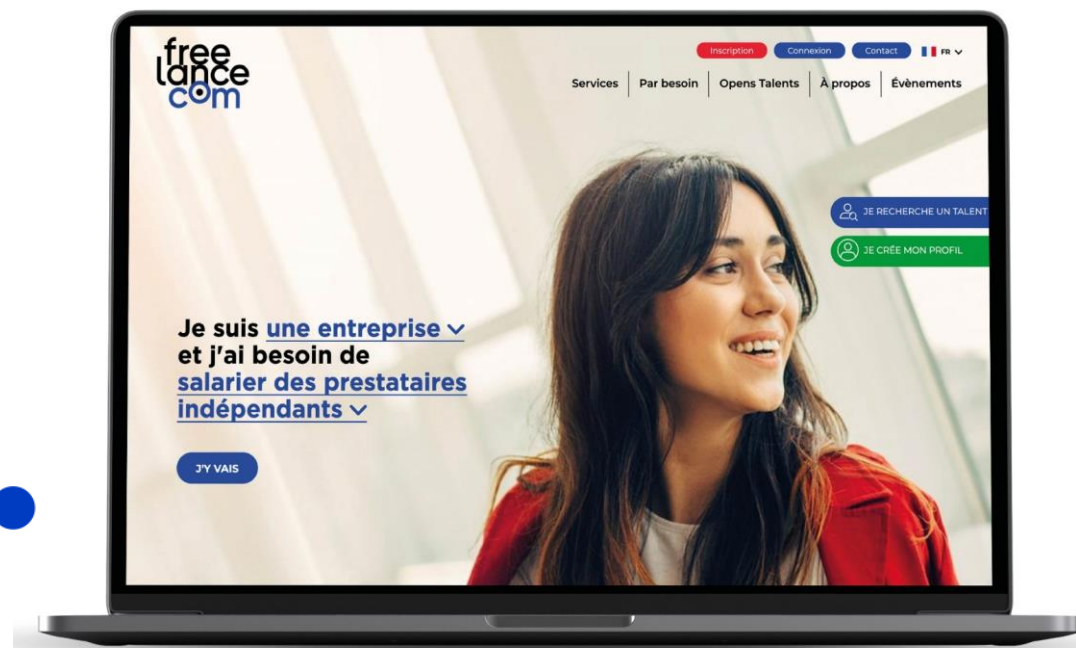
free lance com

Inscription Connexion Contact FR

Services | Par besoin | Opens Talents | À propos | Évènements

JE RECHERCHE UN TALENT

JE CRÉE MON PROFIL

Je suis une entreprise
et j'ai besoin de
salarier des prestataires indépendants

J'Y VAIS